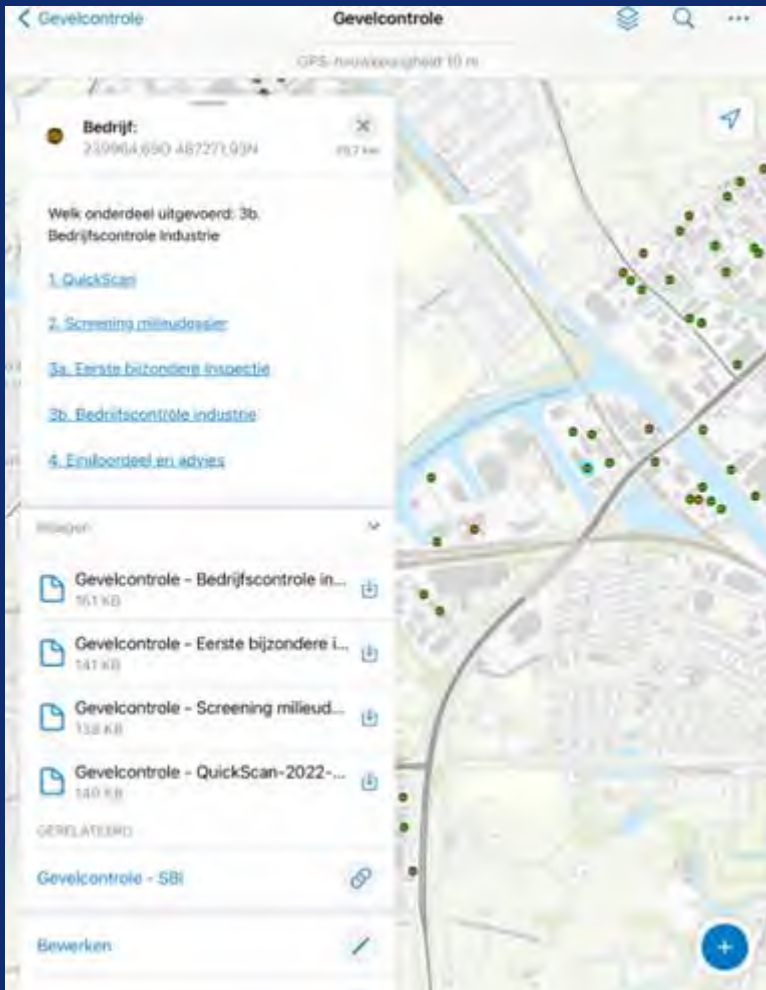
< Gevelcontrole
Gevelcontrole
GPS-nauwkeurigheid 10 m

Bedrijf:
239964,69O 487271,93N
19,7 km

Welk onderdeel uitgevoerd: 3b. Bedrijfscontrole Industrie

1. QuickScan

2. Screening milieudossier

3a. Eerste bijzondere inspectie

3b. Bedrijfscontrole industrie

4. Eindoordeel en advies

Bijlagen

Gevelcontrole - Bedrijfscontrole in...
161 KB

Gevelcontrole - Eerste bijzondere i...
141 KB

Gevelcontrole - Screening milieud...
138 KB

Gevelcontrole - QuickScan-2022-...
140 KB

GERELATEERD

Gevelcontrole - SBI

Bewerken